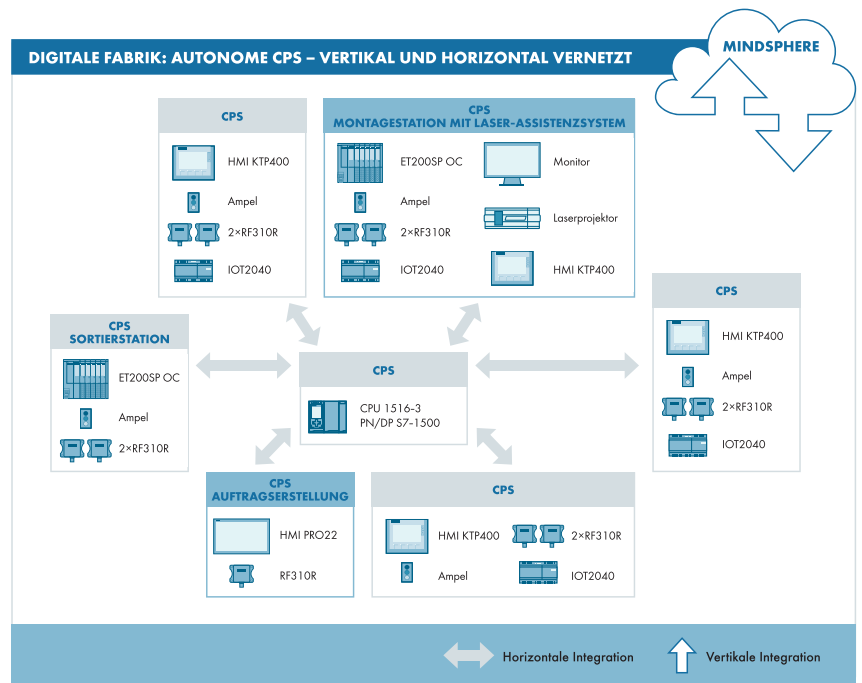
DIGITALE FABRIK: AUTONOME CPS – VERTIKAL UND HORIZONTAL VERNETZT

MINDSPHERE

CPS

HMI KTP400

Ampel

2×RF310R

IOT2040

CPS
MONTAGESTATION MIT LASER-ASSISTENZSYSTEM

ET200SP OC

Ampel

2×RF310R

IOT2040

Monitor

Laserprojektor

HMI KTP400

CPS

HMI KTP400

Ampel

2×RF310R

IOT2040

CPS
SORTIERSTATION

ET200SP OC

Ampel

2×RF310R

CPS

CPU 1516-3 PN/DP S7-1500

CPS
AUFTRAGSERSTELLUNG

HMI PRO22

RF310R

CPS

HMI KTP400

Ampel

2×RF310R

IOT2040

Horizontale Integration

Vertikale Integration